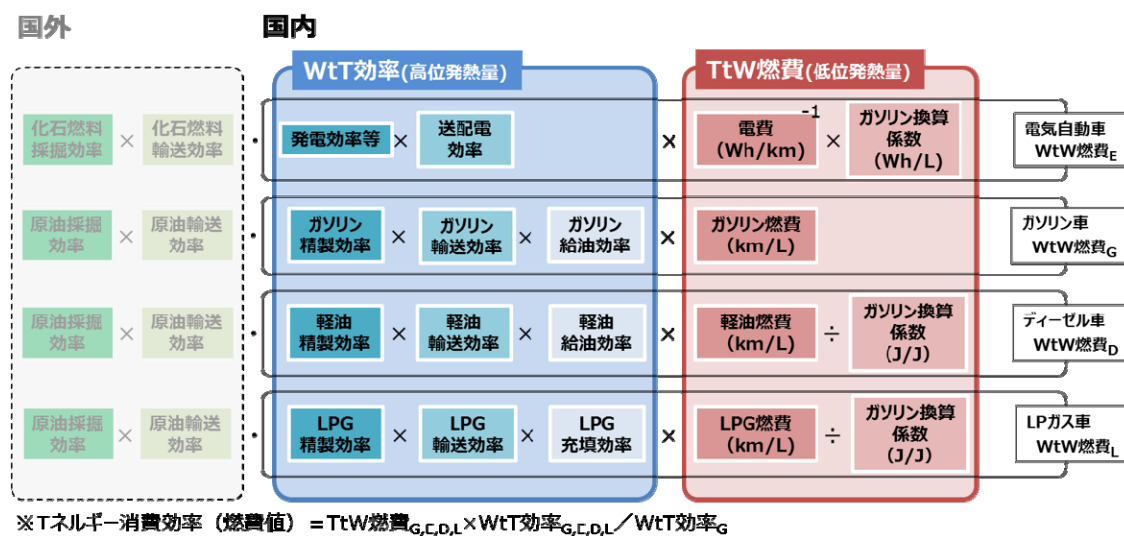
国外

国内

WtT効率(高位発熱量)

TtW燃費(低位発熱量)

化石燃料採掘効率 × 化石燃料輸送効率 · 発電効率等 × 送配電効率 × 電費 (Wh/km)$^{-1}$ × ガソリン換算係数 (Wh/L)

電気自動車 WtW燃費$_E$

原油採掘効率 × 原油輸送効率 · ガソリン精製効率 × ガソリン輸送効率 × ガソリン給油効率 × ガソリン燃費 (km/L)

ガソリン車 WtW燃費$_G$

原油採掘効率 × 原油輸送効率 · 軽油精製効率 × 軽油輸送効率 × 軽油給油効率 × 軽油燃費 (km/L) ÷ ガソリン換算係数 (J/J)

ディーゼル車 WtW燃費$_D$

原油採掘効率 × 原油輸送効率 · LPG精製効率 × LPG輸送効率 × LPG充填効率 × LPG燃費 (km/L) ÷ ガソリン換算係数 (J/J)

LPガス車 WtW燃費$_L$

※Tネルギー消費効率(燃費値) = TtW燃費$_{G,E,D,L}$ × WtT効率$_{G,E,D,L}$ ／ WtT効率$_G$